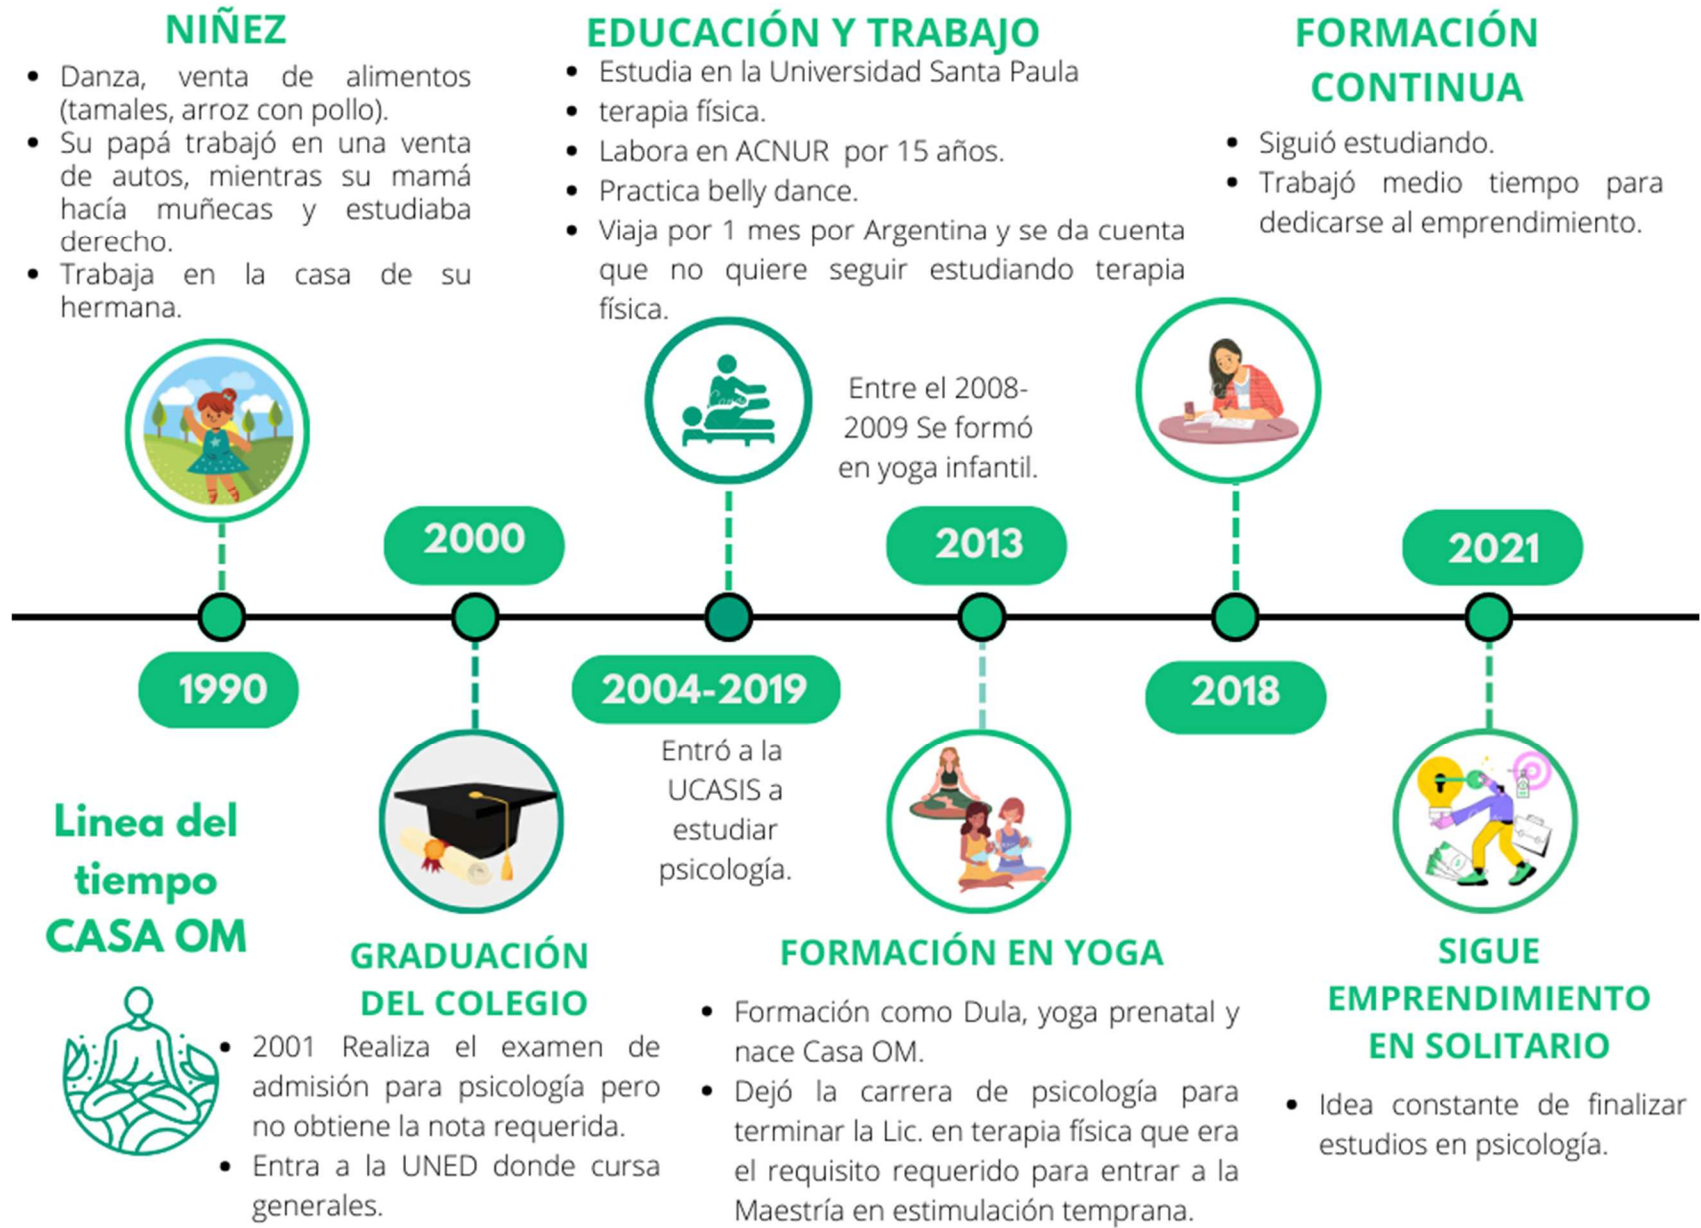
NIÑEZ

- Danza, venta de alimentos (tamales, arroz con pollo).
- Su papá trabajó en una venta de autos, mientras su mamá hacía muñecas y estudiaba derecho.
- Trabaja en la casa de su hermana.

EDUCACIÓN Y TRABAJO

- Estudia en la Universidad Santa Paula
- terapia física.
- Labora en ACNUR por 15 años.
- Practica belly dance.
- Viaja por 1 mes por Argentina y se da cuenta que no quiere seguir estudiando terapia física.

FORMACIÓN CONTINUA

- Siguió estudiando.
- Trabajó medio tiempo para dedicarse al emprendimiento.

Entre el 2008-2009 Se formó en yoga infantil.

2000

2013

2021

1990

2004-2019

2018

Entró a la UCASIS a estudiar psicología.

Linea del tiempo CASA OM

GRADUACIÓN DEL COLEGIO

- 2001 Realiza el examen de admisión para psicología pero no obtiene la nota requerida.
- Entra a la UNED donde cursa generales.

FORMACIÓN EN YOGA

- Formación como Dula, yoga prenatal y nace Casa OM.
- Dejó la carrera de psicología para terminar la Lic. en terapia física que era el requisito requerido para entrar a la Maestría en estimulación temprana.

SIGUE EMPRENDIMIENTO EN SOLITARIO

- Idea constante de finalizar estudios en psicología.